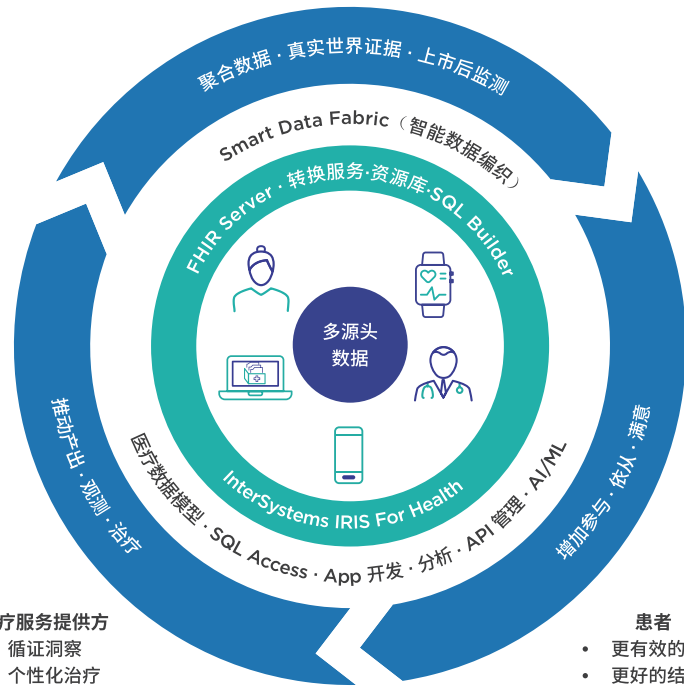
聚合数据 · 真实世界证据 · 上市后监测

Smart Data Fabric（智能数据编织）

FHIR Server · 转换服务·资源库·SQL Builder

多源头
数据

InterSystems IRIS For Health

医疗数据模型 · SQL Access · App 开发 · 分析 · API 管理 · AI/ML

推动产出 · 观测 · 治疗

增加参与 · 依从 · 满意

疗服务提供方
循证洞察
个性化治疗

患者
• 更有效的
• 更好的结